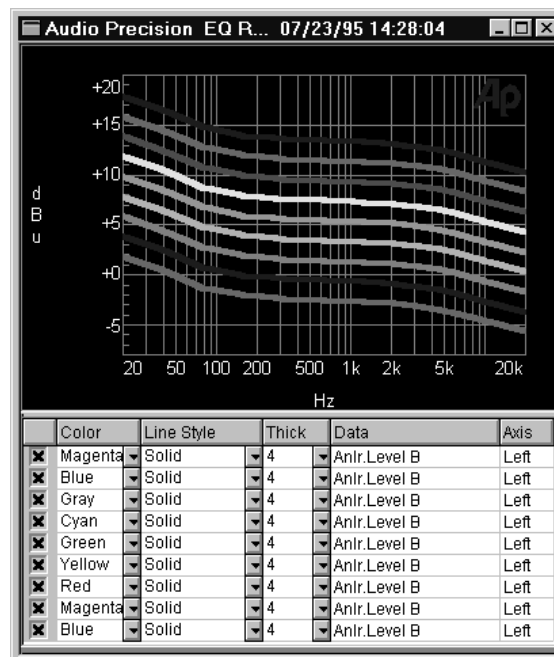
Audio Precision EQ R... 07/23/95 14:28:04

Ap

+20
+15
+10
d
B
u
+5
+0
-5

20 50 100 200 500 1k 2k 5k 20k
Hz

| | Color | Line Style | Thick | Data | Axis |
|---|---|---|---|---|---|
| ✖ | Magenta | Solid | 4 | Anlr.Level B | Left |
| ✖ | Blue | Solid | 4 | Anlr.Level B | Left |
| ✖ | Gray | Solid | 4 | Anlr.Level B | Left |
| ✖ | Cyan | Solid | 4 | Anlr.Level B | Left |
| ✖ | Green | Solid | 4 | Anlr.Level B | Left |
| ✖ | Yellow | Solid | 4 | Anlr.Level B | Left |
| ✖ | Red | Solid | 4 | Anlr.Level B | Left |
| ✖ | Magenta | Solid | 4 | Anlr.Level B | Left |
| ✖ | Blue | Solid | 4 | Anlr.Level B | Left |